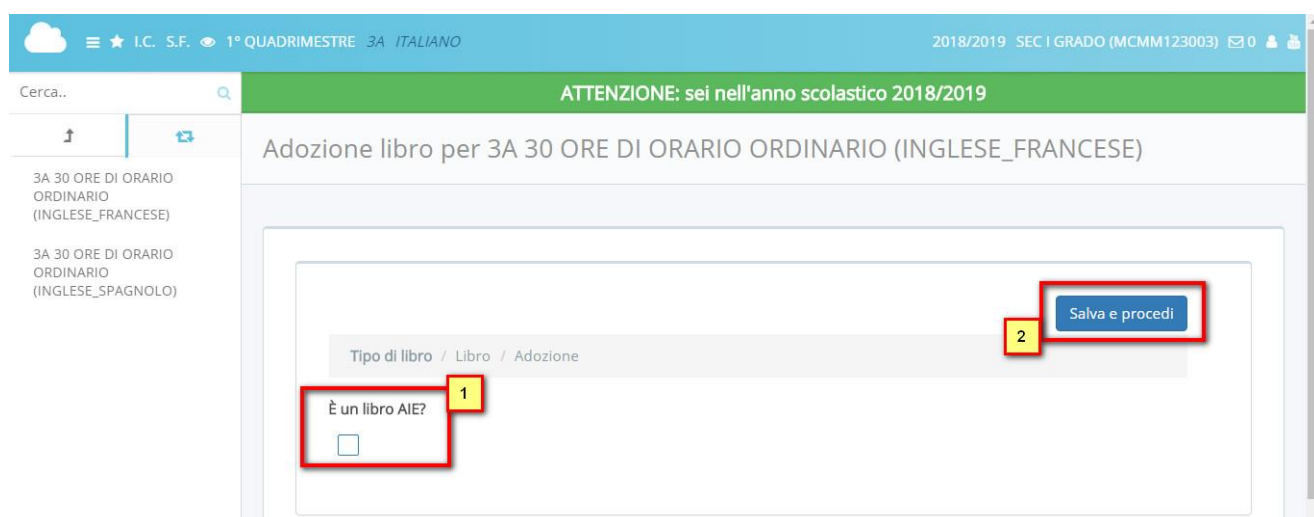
I.C. S.F. 1° QUADRIMESTRE 3A ITALIANO

2018/2019 SEC I GRADO (MCMM123003) 0

Cerca..

ATTENZIONE: sei nell'anno scolastico 2018/2019

3A 30 ORE DI ORARIO ORDINARIO (INGLESE_FRANCESE)

3A 30 ORE DI ORARIO ORDINARIO (INGLESE_SPAGNOLO)

Adozione libro per 3A 30 ORE DI ORARIO ORDINARIO (INGLESE_FRANCESE)

Salva e procedi

2

Tipo di libro / Libro / Adozione

1

È un libro AIE?